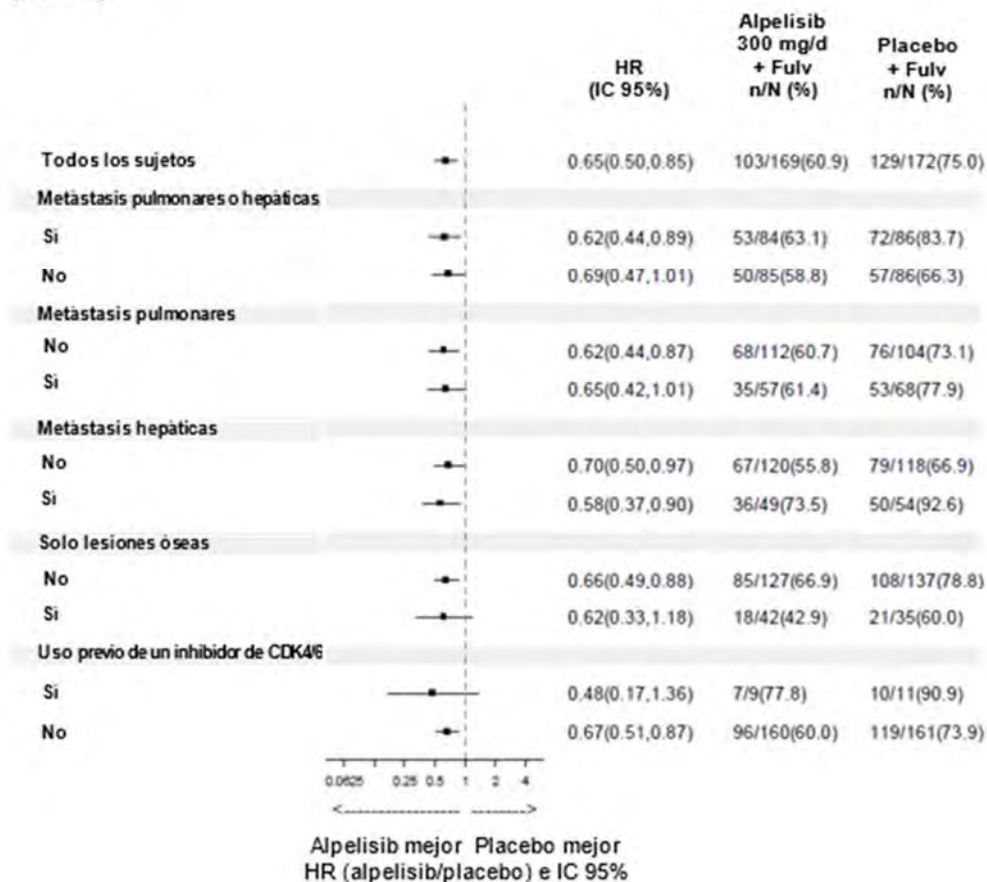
| | HR (IC 95%) | Alpelisib 300 mg/d + Fulv n/N (%) | Placebo + Fulv n/N (%) |
|---|---|---|---|
| Todos los sujetos | 0.65(0.50,0.85) | 103/169(60.9) | 129/172(75.0) |
| Metástasis pulmonares o hepáticas | | | |
| Sí | 0.62(0.44,0.89) | 53/84(63.1) | 72/86(83.7) |
| No | 0.69(0.47,1.01) | 50/85(58.8) | 57/86(66.3) |
| Metástasis pulmonares | | | |
| No | 0.62(0.44,0.87) | 68/112(60.7) | 76/104(73.1) |
| Sí | 0.65(0.42,1.01) | 35/57(61.4) | 53/68(77.9) |
| Metástasis hepáticas | | | |
| No | 0.70(0.50,0.97) | 67/120(55.8) | 79/118(66.9) |
| Sí | 0.58(0.37,0.90) | 36/49(73.5) | 50/54(92.6) |
| Solo lesiones óseas | | | |
| No | 0.66(0.49,0.88) | 85/127(66.9) | 108/137(78.8) |
| Sí | 0.62(0.33,1.18) | 18/42(42.9) | 21/35(60.0) |
| Uso previo de un inhibidor de CDK4/6 | | | |
| Sí | 0.48(0.17,1.36) | 7/9(77.8) | 10/11(90.9) |
| No | 0.67(0.51,0.87) | 96/160(60.0) | 119/161(73.9) |

0.0625 0.25 0.5 1 2 4

Alpelisib mejor Placebo mejor
HR (alpelisib/placebo) e IC 95%